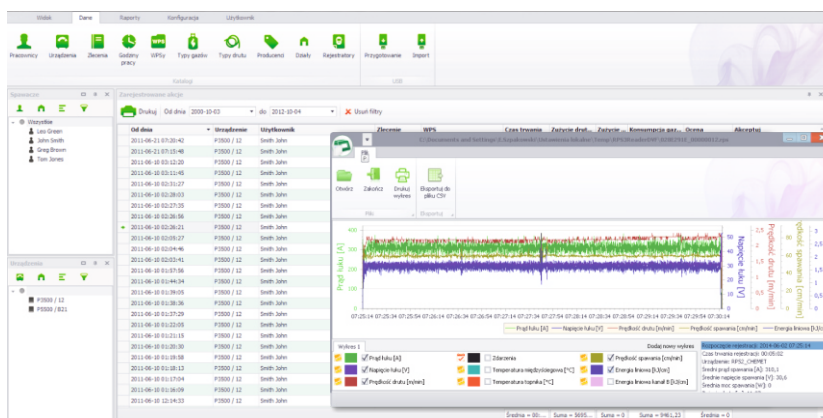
Główna Dane Raporty Konfiguracja Użytkownik

Pracownicy Urządzenia Zlecenia Godziny pracy WPSy Typy gazów Typy drutu Producenci Działy Rejestratory Przygotowanie Import

Katalogi USB

Spawacze

Wszystkie
Leo Green
John Smith
Greg Brown
Tom Jones

Zarejestrowane cykle

Drukuj Od dnia 2010-10-03 do 2012-10-04 Usuń filtry

| Od dnia | Urządzenie | Użytkownik |
|---|---|---|
| 2011-06-21 07:20:42 | P3500 / 12 | Smith John |
| 2011-06-21 07:05:48 | P3500 / 12 | Smith John |
| 2011-06-10 03:12:20 | P3500 / 12 | Smith John |
| 2011-06-10 03:11:45 | P3500 / 12 | Smith John |
| 2011-06-10 02:31:27 | P3500 / 12 | Smith John |
| 2011-06-10 02:28:03 | P3500 / 12 | Smith John |
| 2011-06-10 02:27:35 | P3500 / 12 | Smith John |
| 2011-06-10 02:26:56 | P3500 / 12 | Smith John |
| 2011-06-10 02:26:21 | P3500 / 12 | Smith John |
| 2011-06-10 02:03:27 | P3500 / 12 | Smith John |
| 2011-06-10 02:04:46 | P3500 / 12 | Smith John |
| 2011-06-10 02:03:41 | P3500 / 12 | Smith John |
| 2011-06-10 01:07:56 | P3500 / 12 | Smith John |
| 2011-06-10 01:44:34 | P3500 / 12 | Smith John |
| 2011-06-10 01:39:05 | P3500 / 12 | Smith John |
| 2011-06-10 01:38:36 | P3500 / 12 | Smith John |
| 2011-06-10 01:37:29 | P3500 / 12 | Smith John |
| 2011-06-10 01:22:05 | P3500 / 12 | Smith John |
| 2011-06-10 01:21:15 | P3500 / 12 | Smith John |
| 2011-06-10 01:20:30 | P3500 / 12 | Smith John |
| 2011-06-10 01:19:58 | P3500 / 12 | Smith John |
| 2011-06-10 01:18:13 | P3500 / 12 | Smith John |
| 2011-06-10 01:17:04 | P3500 / 12 | Smith John |
| 2011-06-10 01:16:09 | P3500 / 12 | Smith John |
| 2011-06-10 12:14:33 | P3500 / 12 | Smith John |

Urządzenia

P3500 / 12
P5000 / B21

Zlecenie WPS Czas trwania Zużycie drut... Zużycie... Konsumpcja gaz... Ocena Akceptacj

C:\Documents and Settings\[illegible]

Otwórz Zakończ Drukuj wykres Eksportuj do pliku CSV

Plik Eksporty

Prąd łuku [A] Napięcie łuku [V] Prędkość drutu [m/min] Prędkość spawania [cm/min]

07:25:14 07:25:34 07:25:54 07:26:14 07:26:34 07:26:54 07:27:14 07:27:34 07:27:54 07:28:14 07:28:34 07:28:54 07:29:14 07:29:34 07:29:54 07:30:14

Prąd łuku [A] Napięcie łuku [V] Prędkość drutu [m/min] Prędkość spawania [cm/min] Energia liniowa [kJ/cm]

Wykres 1 Dodaj nowy wykres

Prąd łuku [A] Zdarzenia Prędkość spawania [cm/min]
Napięcie łuku [V] Temperatura międzyściegowa [°C] Energia liniowa [kJ/cm]
Prędkość drutu [m/min] Temperatura topnika [°C] Energia liniowa kanał B [kJ/cm]

Rozpoczęcie rejestracji: 2011-06-21 07:25:14
Czas trwania rejestracji: 00:05:02
Urządzenie: RP52_CHEMET
Średni prąd spawania [A]: 310,1
Średnie napięcie spawania [V]: 30,6
Średnia moc spawania [W]: 0

Średnia = 00... Suma = 5695... Suma = 0 Suma = 9481,23 Suma = 0